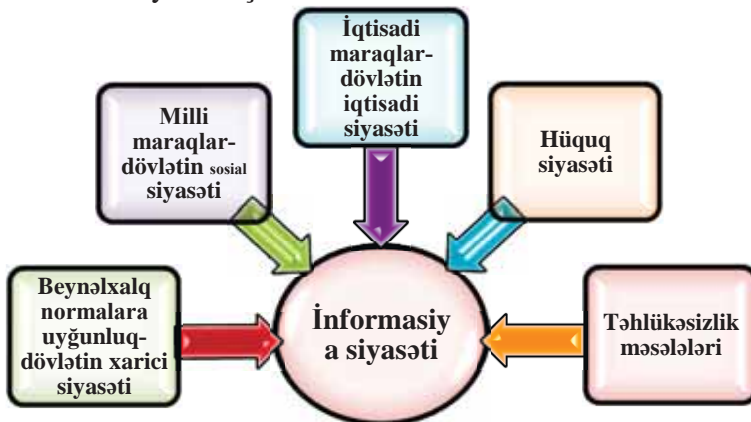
İqtisadi maraqlar-dövlətin iqtisadi siyasəti

Milli maraqlar-dövlətin sosial siyasəti

Hüquq siyasəti

Beynəlxalq normalara uyğunluq-dövlətin xarici siyasəti

İnformasiy a siyasəti

Təhlükəsizlik məsələləri